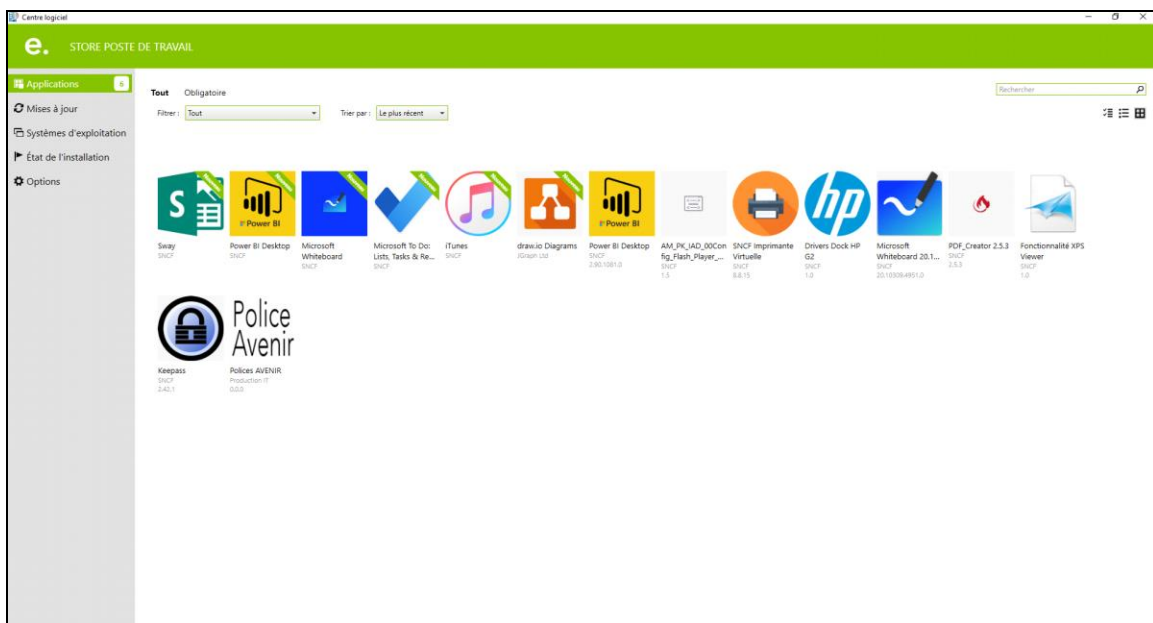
Centre logiciel

e. STORE POSTE DE TRAVAIL

Applications 5
Mises à jour
Systèmes d'exploitation
État de l'installation
Options

Tout Obligatoire

Filtrer : Tout

Trier par : Le plus récent

Rechercher

Sway
SNCF

Power BI Desktop
SNCF

Microsoft Whiteboard
SNCF

Microsoft To Do: Lists, Tasks & Re...
SNCF

iTunes
SNCF

draw.io Diagrams
JGraph Ltd

Power BI Desktop
SNCF
2.80.1081.0

AM_PK_IAD_00Config_Flash_Player_...
SNCF
1.5

SNCF Imprimante Virtuelle
SNCF
8.8.15

Drivers Dock HP G2
SNCF
1.0

Microsoft Whiteboard 20.1...
SNCF
20.10308.4951.0

PDF_Creator 2.5.3
SNCF
2.5.3

Fonctionnalité XPS Viewer
SNCF
1.0

Police Avenir

Keepass
SNCF
2.42.1

Polices AVENIR
Production IT
0.0.0